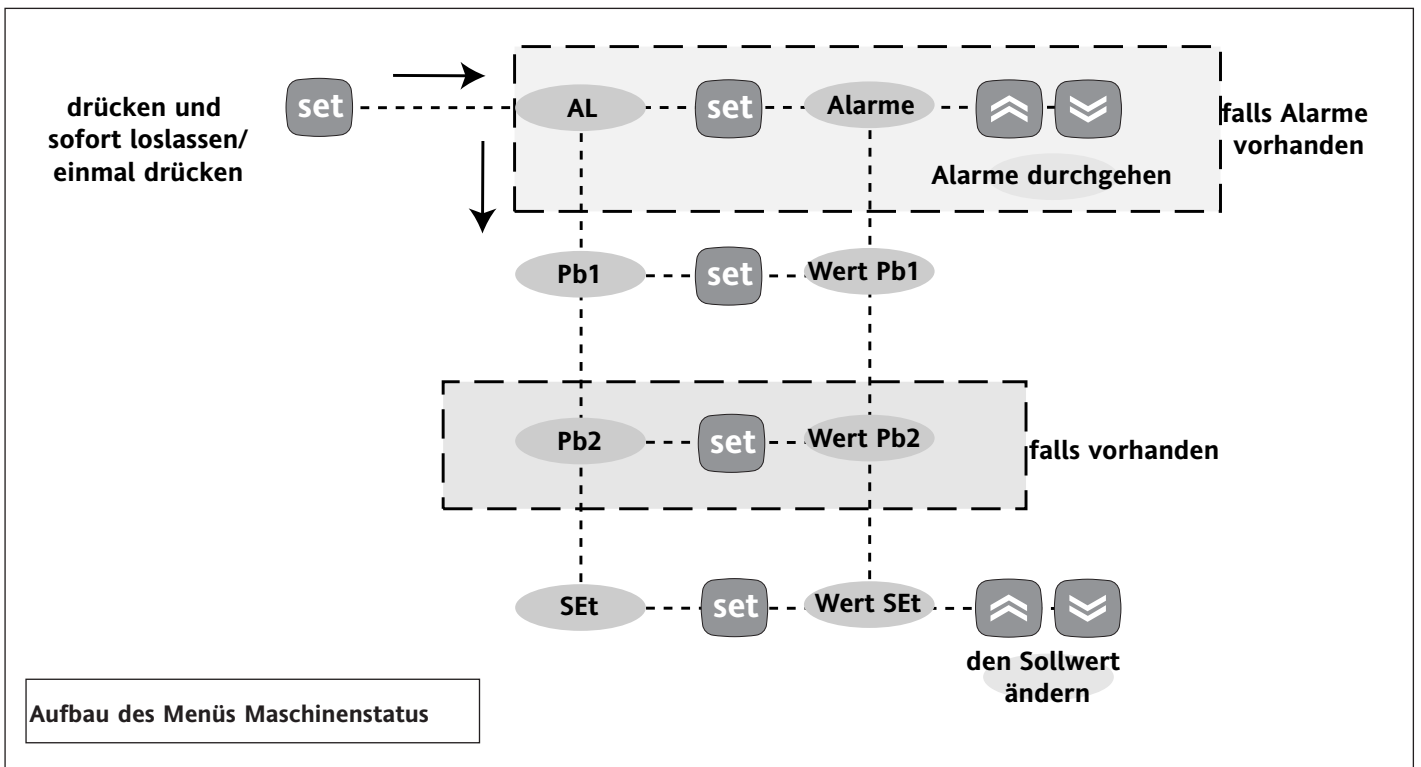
drücken und sofort loslassen/ einmal drücken

set

AL

set

Alarme

Alarme durchgehen

falls Alarme vorhanden

Pb1

set

Wert Pb1

Pb2

set

Wert Pb2

falls vorhanden

SEt

set

Wert SEt

den Sollwert ändern

Aufbau des Menüs Maschinenstatus